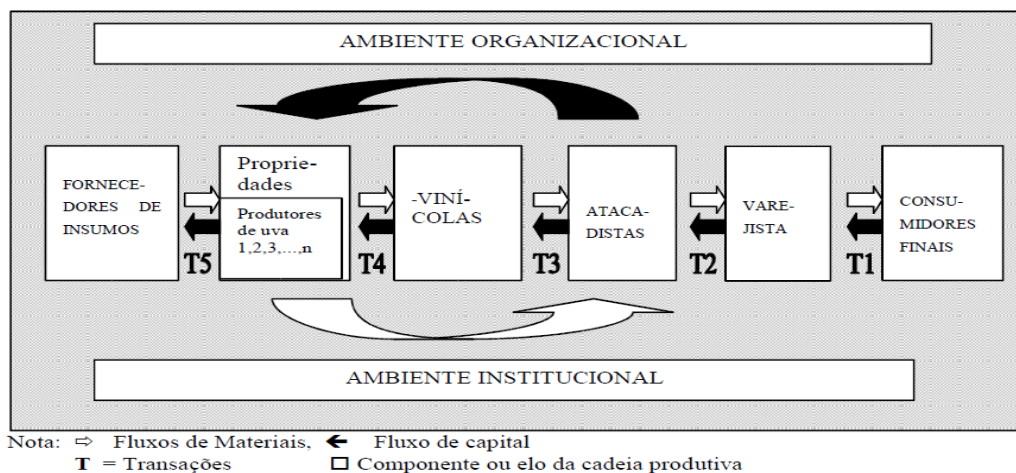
AMBIENTE ORGANIZACIONAL

FORNECEDORES DE INSUMOS

Propriedades

Produtores de uva 1,2,3,...,n

T5

-VINÍCOLAS

T4

ATACADISTAS

T3

VAREJISTA

T2

CONSUMIDORES FINAIS

T1

AMBIENTE INSTITUCIONAL

Nota: ⇨ Fluxos de Materiais, ← Fluxo de capital
T = Transações □ Componente ou elo da cadeia produtiva